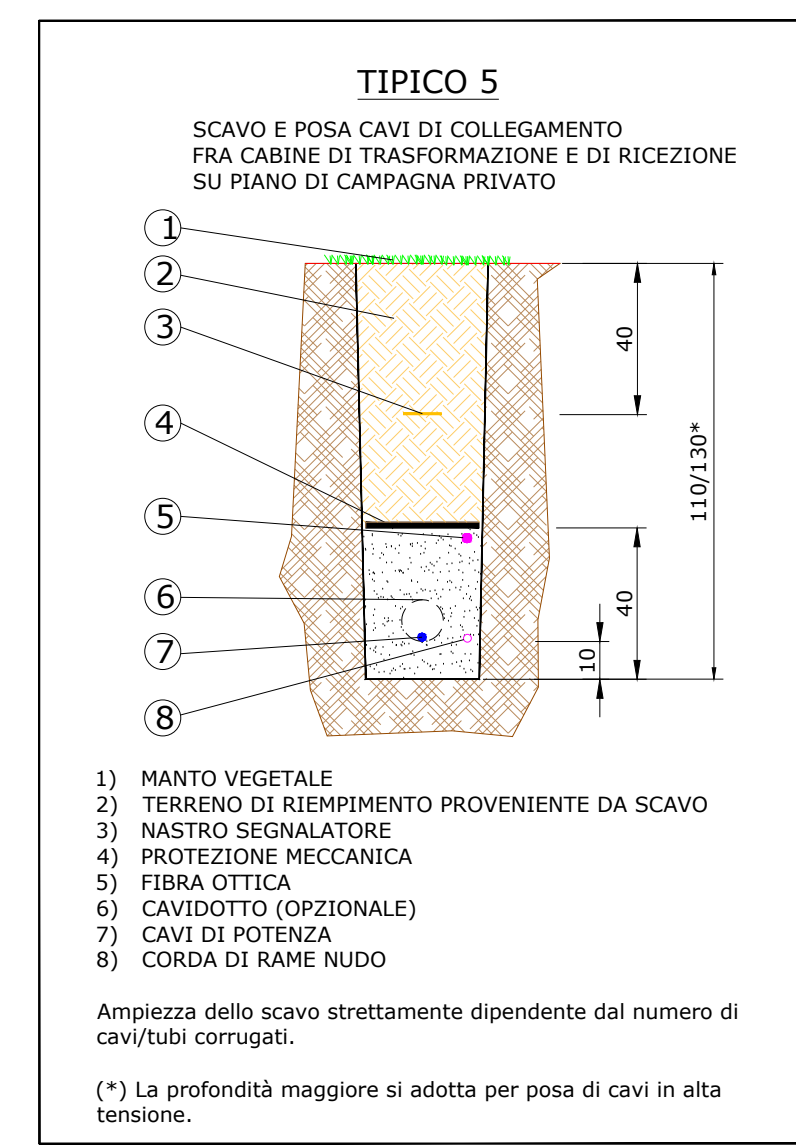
TIPICO 5

SCAVO E POSA CAVI DI COLLEGAMENTO
FRA CABINE DI TRASFORMAZIONE E DI RICEZIONE
SU PIANO DI CAMPAGNA PRIVATO

1
2
3
4
5
6
7
8

40
110/130*
40
10

1) MANTO VEGETALE
2) TERRENO DI RIEMPIMENTO PROVENIENTE DA SCAVO
3) NASTRO SEGNALATORE
4) PROTEZIONE MECCANICA
5) FIBRA OTTICA
6) CAVIDOTTO (OPZIONALE)
7) CAVI DI POTENZA
8) CORDA DI RAME NUDO

Ampiezza dello scavo strettamente dipendente dal numero di cavi/tubi corrugati.

(*) La profondità maggiore si adotta per posa di cavi in alta tensione.